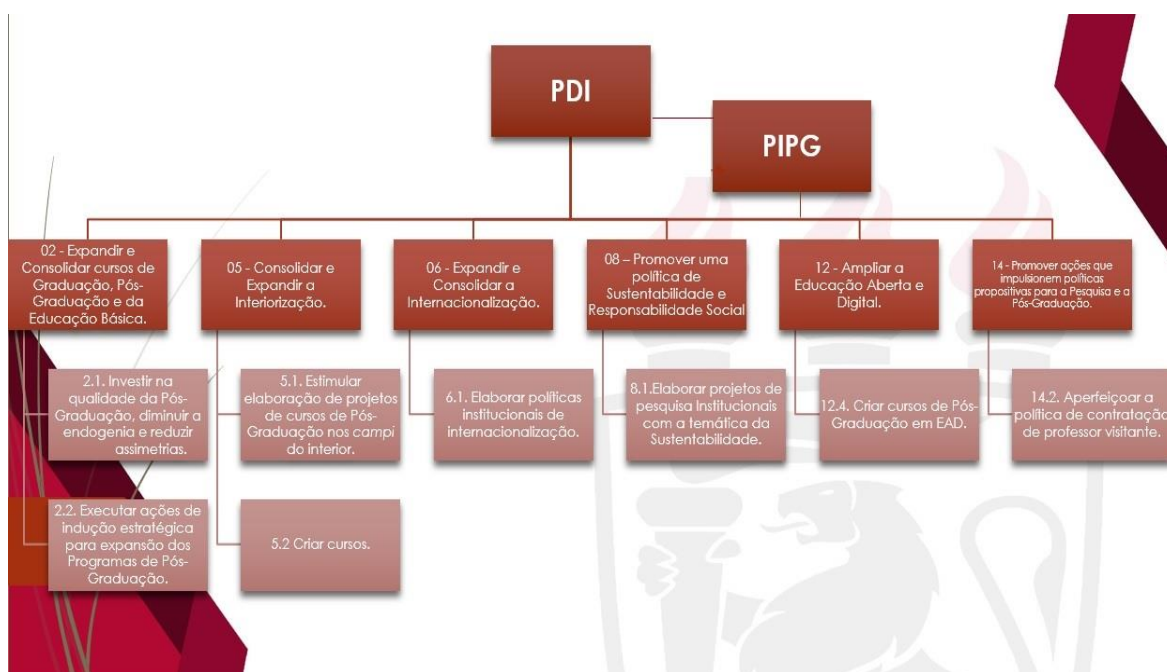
PDI

PIPG

02 - Expandir e Consolidar cursos de Graduação, Pós-Graduação e da Educação Básica.

2.1. Investir na qualidade da Pós-Graduação, diminuir a endogenia e reduzir assimetrias.

2.2. Executar ações de indução estratégica para expansão dos Programas de Pós-Graduação.

05 - Consolidar e Expandir a Interiorização.

5.1. Estimular elaboração de projetos de cursos de Pós-Graduação nos campi do interior.

5.2 Criar cursos.

06 - Expandir e Consolidar a Internacionalização.

6.1. Elaborar políticas institucionais de internacionalização.

08 – Promover uma política de Sustentabilidade e Responsabilidade Social

8.1.Elaborar projetos de pesquisa Institucionais com a temática da Sustentabilidade.

12 - Ampliar a Educação Aberta e Digital.

12.4. Criar cursos de Pós-Graduação em EAD.

14 - Promover ações que impulsionem políticas propositivas para a Pesquisa e a Pós-Graduação.

14.2. Aperfeiçoar a política de contratação de professor visitante.